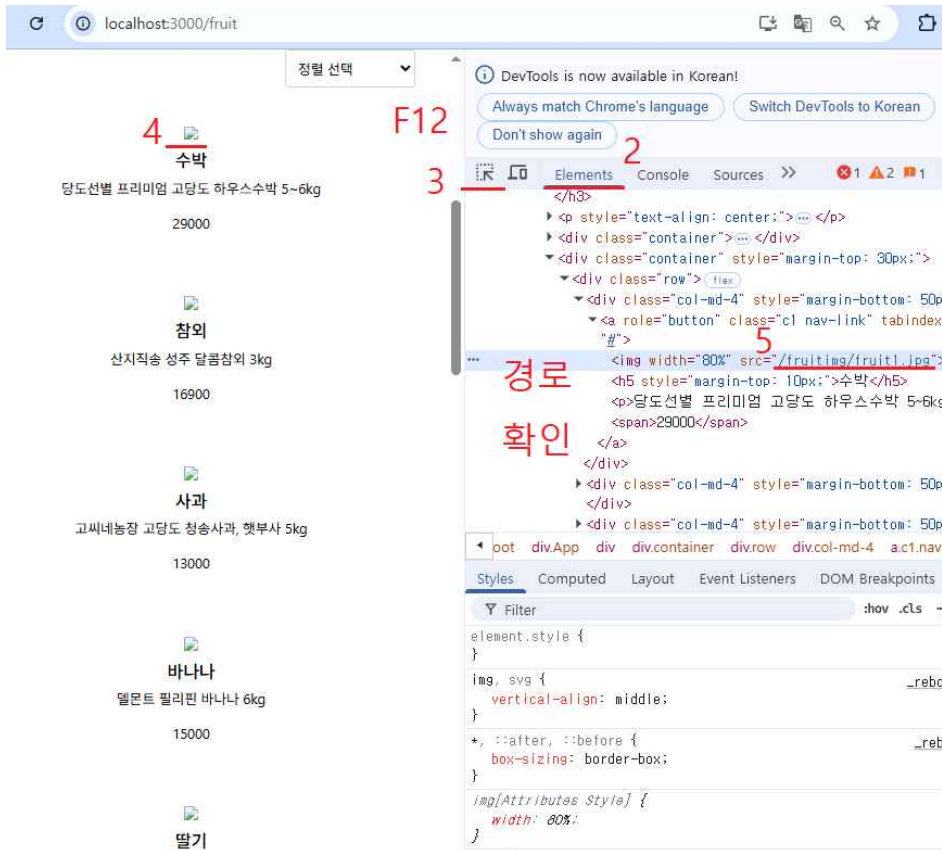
localhost:3000/fruit

정렬 선택

4

수박

당도선별 프리미엄 고당도 하우스수박 5~6kg

29000

참외

산지직송 성주 달콤참외 3kg

16900

사과

고씨네농장 고당도 청송사과, 햇부사 5kg

13000

바나나

델몬트 필리핀 바나나 6kg

15000

딸기

F12

DevTools is now available in Korean!

Always match Chrome's language

Switch DevTools to Korean

Don't show again

2

3

Elements Console Sources >> 1 2 1

</h3>
<p style="text-align: center;"> ... </p>
<div class="container"> ... </div>
<div class="container" style="margin-top: 30px;">
<div class="row"> flex
<div class="col-md-4" style="margin-bottom: 50p
<a role="button" class="c1 nav-link" tabindex
"#">

5

<img width="80%" src="/fruitimg/fruit1.jpg">
<h5 style="margin-top: 10px;">수박</h5>
<p>당도선별 프리미엄 고당도 하우스수박 5~6kg
<span>29000</span>
</a>
</div>
<div class="col-md-4" style="margin-bottom: 50p
</div>
<div class="col-md-4" style="margin-bottom: 50p

경로

확인

oot div.App div div.container div.row div.col-md-4 a.c1.nav

Styles Computed Layout Event Listeners DOM Breakpoints

Filter :hov .cls

element.style {
}

img, svg {
vertical-align: middle;
}

_rebo

*, ::after, ::before {
box-sizing: border-box;
}

_reb

img[Attributes Style] {
width: 80%;
}